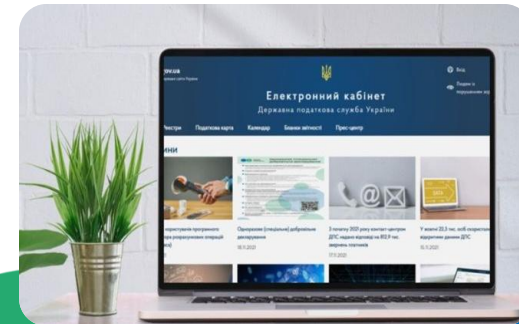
ov.ua

Вхід

Електронний кабінет

Державна податкова служба України

Реєстри Податкова карта Календар Бланки звітності Прес-центр

ини

користувачів програмного розрахункових операцій

Оприлюднено (спеціальне) добровільне декларування

18.11.2021

З початку 2021 року контакт-центром ДПС надано відповіді на 802,9 тис. звернень платників

17.11.2021

У жовтні 22,3 тис. осіб скористалися

16.11.2021